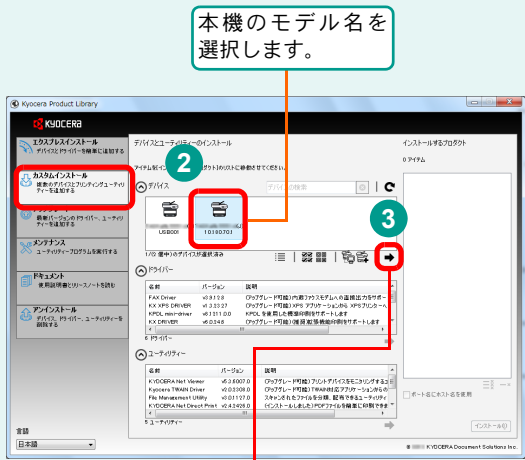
本機のモデル名を選択します。

Kyocera Product Library

KYOCERA

エクスプレスインストール
デバイスとドライバーを簡単に追加する

カスタムインストール
複数のデバイスとプリンタ、ユーティリティーを追加する

2

最新バージョンのドライバー、ユーティリティーを追加する

メンテナンス
ユーティリティープログラムを実行する

ドキュメント
使用説明書とリリースノートを読む

アンインストール
ドライバー、ユーティリティーを削除する

言語
日本語

デバイスとユーティリティーのインストール

アイテムを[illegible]リストに移動させてください。

デバイス

デバイスの検索

USB001

10.10.70.1

1/10 個中1のデバイスが選択済み

3

ドライバー

| 名前 | バージョン | 説明 |
|---|---|---|
| FAX Driver | v3.9.1.2.8 | (アップグレード可能)内蔵ファクスモデムへの直接出力をサポー |
| KX XPS DRIVER | v1.3.3.1.27 | (アップグレード可能)WinRT及び XPSアプリケーションから XPSプリントへ |
| KPDL mini-driver | v3.1.3.1.1.0.0 | (アップグレード可能)ご使用した機種印刷をサポートします |
| KX DRIVER | v6.0.3.4.8 | (アップグレード可能)(推奨)拡張機能印刷をサポートします |

6 ドライバー

ユーティリティー

| 名前 | バージョン | 説明 |
|---|---|---|
| KYOCERA Net Viewer | v5.3.6007.0 | (アップグレード可能)ネットワークデバイスをモニタリングする |
| Kyocera TWAIN Driver | v2.0.3308.0 | (アップグレード可能)TWAIN対応アプリケーションから |
| File Management Utility | v3.0.1127.0 | (アップグレード可能)スキャンしたファイルを分類、配布できるユーティリティ |
| KYOCERA Net Direct Print | v2.4.2428.0 | (インストールしました)PDFファイルを機器に印刷できる |

5 ユーティリティー

インストールするプロダクト

0 アイテム

ポート名に本スト名を使用

インストール

KYOCERA Document Solutions Inc.